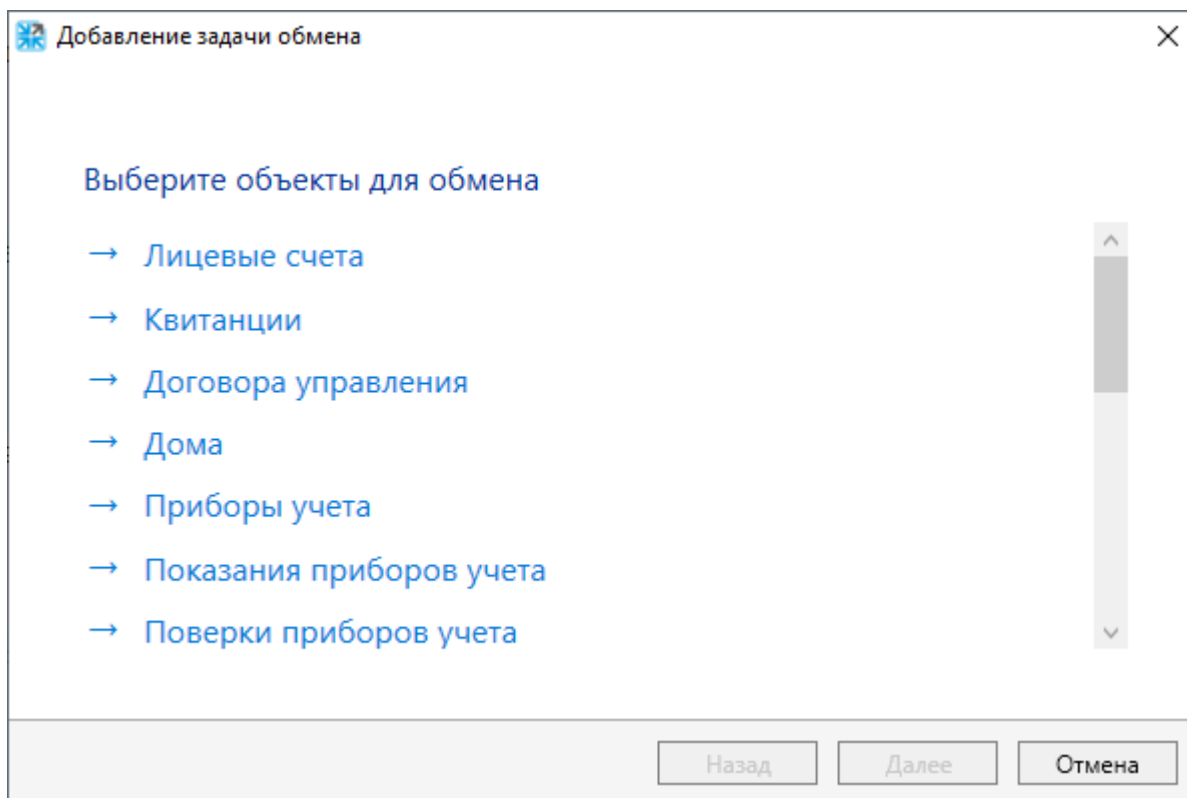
Добавление задачи обмена

Выберите объекты для обмена

→ Лицевые счета

→ Квитанции

→ Договора управления

→ Дома

→ Приборы учета

→ Показания приборов учета

→ Поверки приборов учета

Назад Далее Отмена